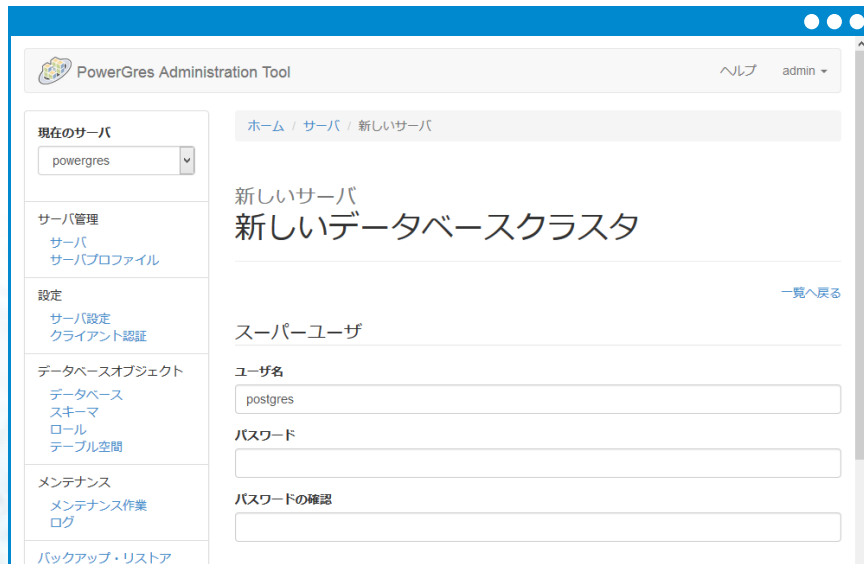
PowerGres Administration Tool

ヘルプ admin ▾

現在のサーバ
powergres

サーバ管理
サーバ
サーバプロファイル

設定
サーバ設定
クライアント認証

データベースオブジェクト
データベース
スキーマ
ロール
テーブル空間

メンテナンス
メンテナンス作業
ログ

バックアップ・リストア

ホーム / サーバ / 新しいサーバ

新しいサーバ
新しいデータベースクラスタ

一覧へ戻る

スーパーユーザ

ユーザ名
postgres

パスワード

パスワードの確認